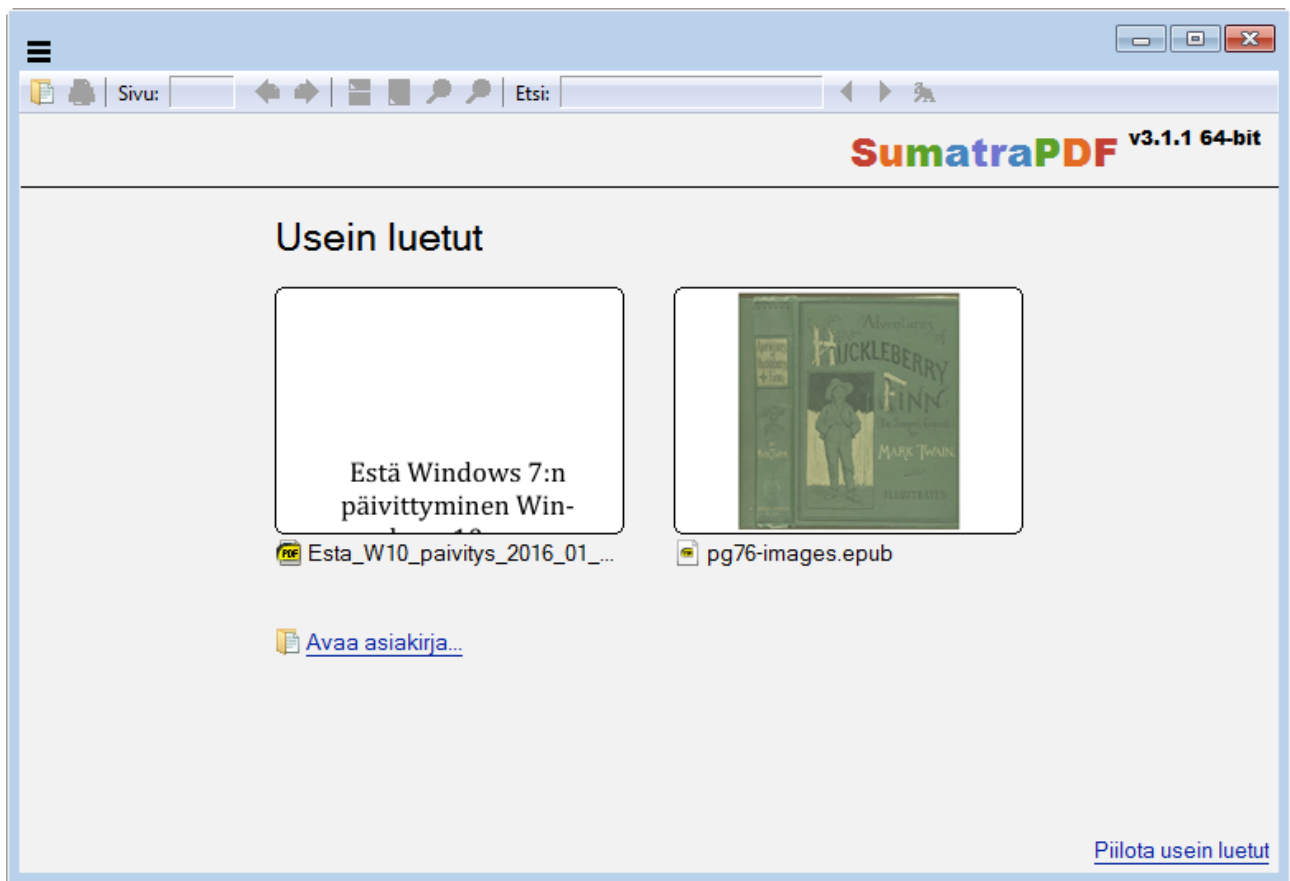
Sivu:
Etsi:

SumatraPDF v3.1.1 64-bit

Usein luetut

Estä Windows 7:n päivittyminen Win-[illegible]

Adventures of HUCKLEBERRY FINN (Tom Sawyer's Comrade) MARK TWAIN ILLUSTRATED

Esta_W10_paivitys_2016_01_...

pg76-images.epub

Avaa asiakirja...

Piilota usein luetut